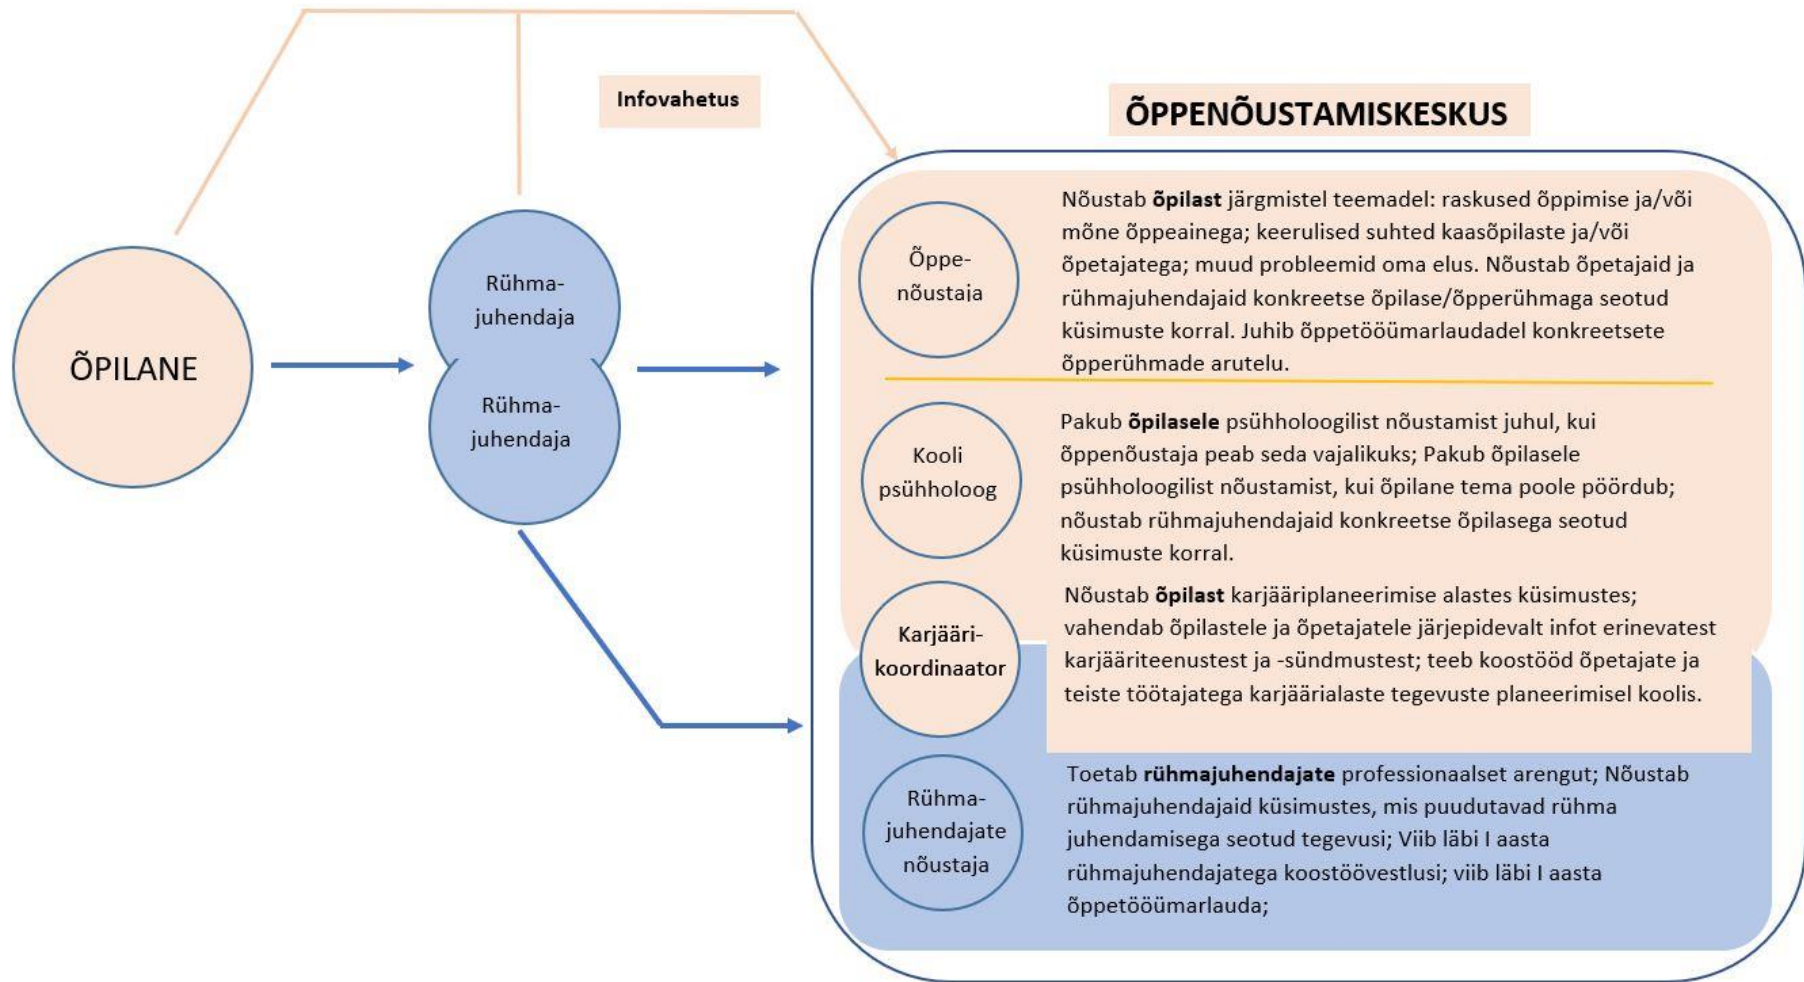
Infovahetus

ÕPPENÕUSTAMISKESKUS

ÕPILANE

Rühma-juhendaja

Rühma-juhendaja

Õppe-nõustaja

Nõustab **õpilast** järgmistel teemadel: raskused õppimise ja/või mõne õppeainega; keerulised suhted kaasõpilaste ja/või õpetajatega; muud probleemid oma elus. Nõustab õpetajaid ja rühmajuhendajaid konkreetse õpilase/õpperühmaga seotud küsimuste korral. Juhib õppetööümarlaudadel konkreetsete õpperühmade arutelu.

Kooli psühholoog

Pakub **õpilasele** psühholoogilist nõustamist juhul, kui õppenõustaja peab seda vajalikuks; Pakub õpilasele psühholoogilist nõustamist, kui õpilane tema poole pöördub; nõustab rühmajuhendajaid konkreetse õpilasega seotud küsimuste korral.

Karjääri-koordinaator

Nõustab **õpilast** karjääriplaneerimise alastes küsimustes; vahendab õpilastele ja õpetajatele järjepidevalt infot erinevatest karjääriteenustest ja -sündmustest; teeb koostööd õpetajate ja teiste töötajatega karjäärialaste tegevuste planeerimisel koolis.

Rühma-juhendajate nõustaja

Toetab **rühmajuhendajate** professionaalset arengut; Nõustab rühmajuhendajaid küsimustes, mis puudutavad rühma juhendamisega seotud tegevusi; Viib läbi I aasta rühmajuhendajatega koostöövestlusi; viib läbi I aasta õppetööümarlauda;